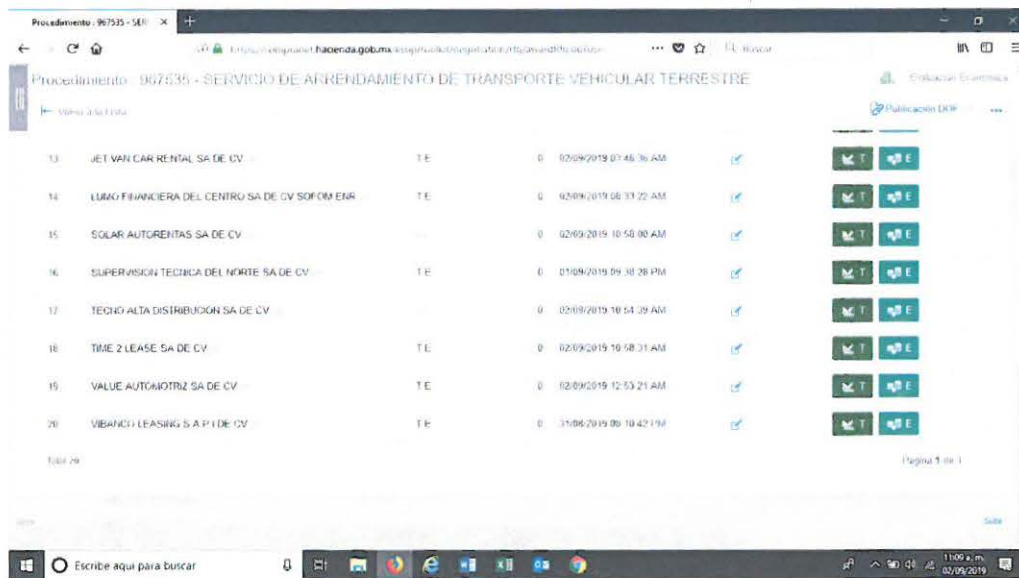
Procedimiento : 967535 - SER ×

https://compranet.hacienda.gob.mx/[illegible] ... Buscar

Procedimiento : 967535 - SERVICIO DE ARRENDAMIENTO DE TRANSPORTE VEHICULAR TERRESTRE

Evaluación Económica

Volver a la Lista

Publicación DOF ...

| | | | | | | |
|---|---|---|---|---|---|---|
| 13 | JET VAN CAR RENTAL SA DE CV | T E | 0 | 02/09/2019 07:46:36 AM | | T E |
| 14 | LUMO FINANCIERA DEL CENTRO SA DE CV SOFOM ENR | T E | 0 | 02/09/2019 08:33:22 AM | | T E |
| 15 | SOLAR AUTORENTAS SA DE CV | | 0 | 02/09/2019 10:50:00 AM | | T E |
| 16 | SUPERVISION TECNICA DEL NORTE SA DE CV | T E | 0 | 01/09/2019 09:38:28 PM | | T E |
| 17 | TECNO ALTA DISTRIBUCION SA DE CV | | 0 | 02/09/2019 10:54:39 AM | | T E |
| 18 | TIME 2 LEASE SA DE CV | T E | 0 | 02/09/2019 10:58:31 AM | | T E |
| 19 | VALUE AUTOMOTRIZ SA DE CV | T E | 0 | 02/09/2019 12:53:21 AM | | T E |
| 20 | VIBANCO LEASING S A P I DE CV | T E | 0 | 31/08/2019 06:10:42 PM | | T E |

Total 20

Página 1 de 1

Salir

Escribe aquí para buscar

11:09 a. m.
02/09/2019